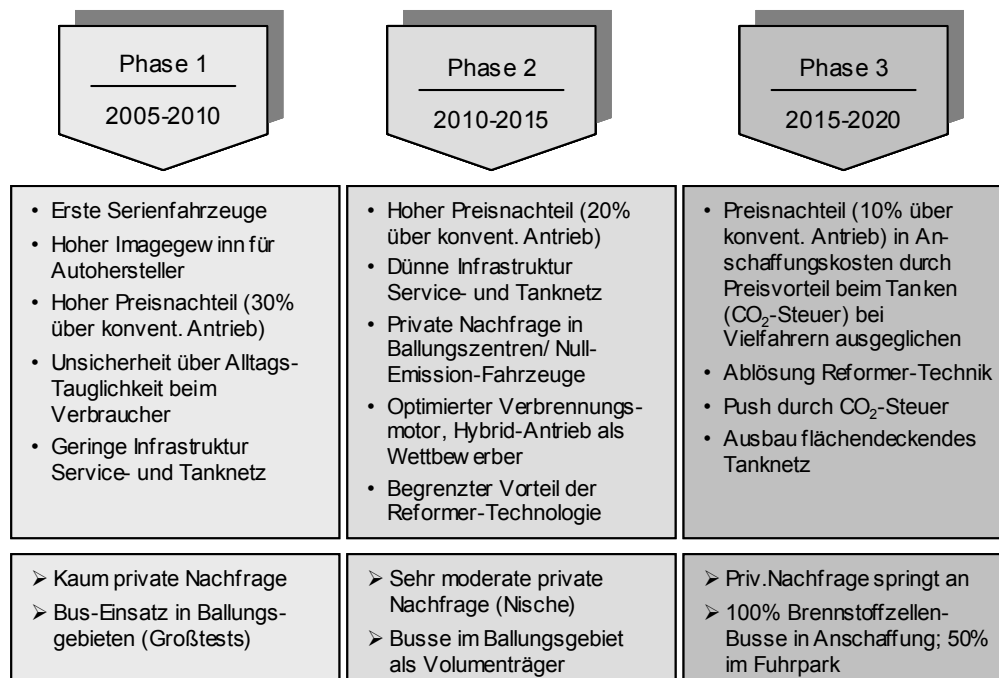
Phase 1

2005-2010

Phase 2

2010-2015

Phase 3

2015-2020

• Erste Serienfahrzeuge
• Hoher Imagegew inn für Autohersteller
• Hoher Preisnachteil (30% über konvent. Antrieb)
• Unsicherheit über Alltags-Tauglichkeit beim Verbraucher
• Geringe Infrastruktur Service- und Tanknetz

• Hoher Preisnachteil (20% über konvent. Antrieb)
• Dünne Infrastruktur Service- und Tanknetz
• Private Nachfrage in Ballungszentren/ Null-Emission-Fahrzeuge
• Optimierter Verbrennungsmotor, Hybrid-Antrieb als Wettbew erber
• Begrenzter Vorteil der Reformer-Technologie

• Preisnachteil (10% über konvent. Antrieb) in Anschaffungskosten durch Preisvorteil beim Tanken ($CO_2$-Steuer) bei Vielfahrern ausgeglichen
• Ablösung Reformer-Technik
• Push durch $CO_2$-Steuer
• Ausbau flächendeckendes Tanknetz

➢ Kaum private Nachfrage
➢ Bus-Einsatz in Ballungsgebieten (Großtests)

➢ Sehr moderate private Nachfrage (Nische)
➢ Busse im Ballungsgebiet als Volumenträger

➢ Priv.Nachfrage springt an
➢ 100% Brennstoffzellen-Busse in Anschaffung; 50% im Fuhrpark